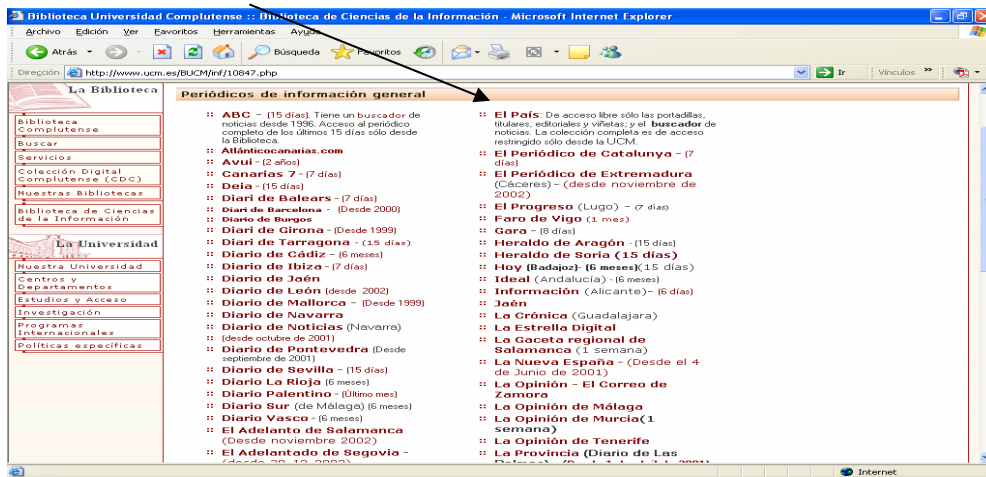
Biblioteca Universidad Complutense :: Biblioteca de Ciencias de la Información - Microsoft Internet Explorer

Archivo Edición Ver Favoritos Herramientas Ayuda

Atrás Búsqueda Favoritos

Dirección http://www.ucm.es/BUCM/inf/10847.php Ir Vínculos

La Biblioteca
Biblioteca Complutense
Buscar
Servicios
Colección Digital Complutense (CDC)
Nuestras Bibliotecas
Biblioteca de Ciencias de la Información

La Universidad
Nuestra Universidad
Centros y Departamentos
Estudios y Acceso
Investigación
Programas Internacionales
Políticas específicas

Periódicos de información general

:: ABC – (15 días). Tiene un buscador de noticias desde 1996. Acceso al periódico completo de los últimos 15 días sólo desde la Biblioteca.
:: Atlánticocanarias.com
:: Avui – (2 años)
:: Canarias 7 – (7 días)
:: Deia – (15 días)
:: Diari de Balears – (7 días)
:: Diari de Barcelona – (Desde 2000)
:: Diario de Burgos
:: Diari de Girona – (Desde 1999)
:: Diari de Tarragona – (15 días)
:: Diario de Cádiz – (6 meses)
:: Diario de Ibiza – (7 días)
:: Diario de Jaén
:: Diario de León (desde 2002)
:: Diario de Mallorca – (Desde 1999)
:: Diario de Navarra
:: Diario de Noticias (Navarra)
:: (desde octubre de 2001)
:: Diario de Pontevedra (Desde septiembre de 2001)
:: Diario de Sevilla – (15 días)
:: Diario La Rioja (6 meses)
:: Diario Palentino – (Último mes)
:: Diario Sur (de Málaga) (6 meses)
:: Diario Vasco – (6 meses)
:: El Adelanto de Salamanca (Desde noviembre 2002)
:: El Adelantado de Segovia – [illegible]

:: El País: De acceso libre sólo las portadillas, titulares, editoriales y viñetas; y el buscador de noticias. La colección completa es de acceso restringido sólo desde la UCM.
:: El Periódico de Catalunya – (7 días)
:: El Periódico de Extremadura (Cáceres) – (desde noviembre de 2002)
:: El Progreso (Lugo) – (7 días)
:: Faro de Vigo (1 mes)
:: Gara – (8 días)
:: Heraldo de Aragón – (15 días)
:: Heraldo de Soria (15 días)
:: Hoy (Badajoz)- (6 meses)(15 días)
:: Ideal (Andalucía) - (6 meses)
:: Información (Alicante)– (6 días)
:: Jaén
:: La Crónica (Guadalajara)
:: La Estrella Digital
:: La Gaceta regional de Salamanca (1 semana)
:: La Nueva España – (Desde el 4 de Junio de 2001)
:: La Opinión – El Correo de Zamora
:: La Opinión de Málaga
:: La Opinión de Murcia(1 semana)
:: La Opinión de Tenerife
:: La Provincia (Diario de Las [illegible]

Internet